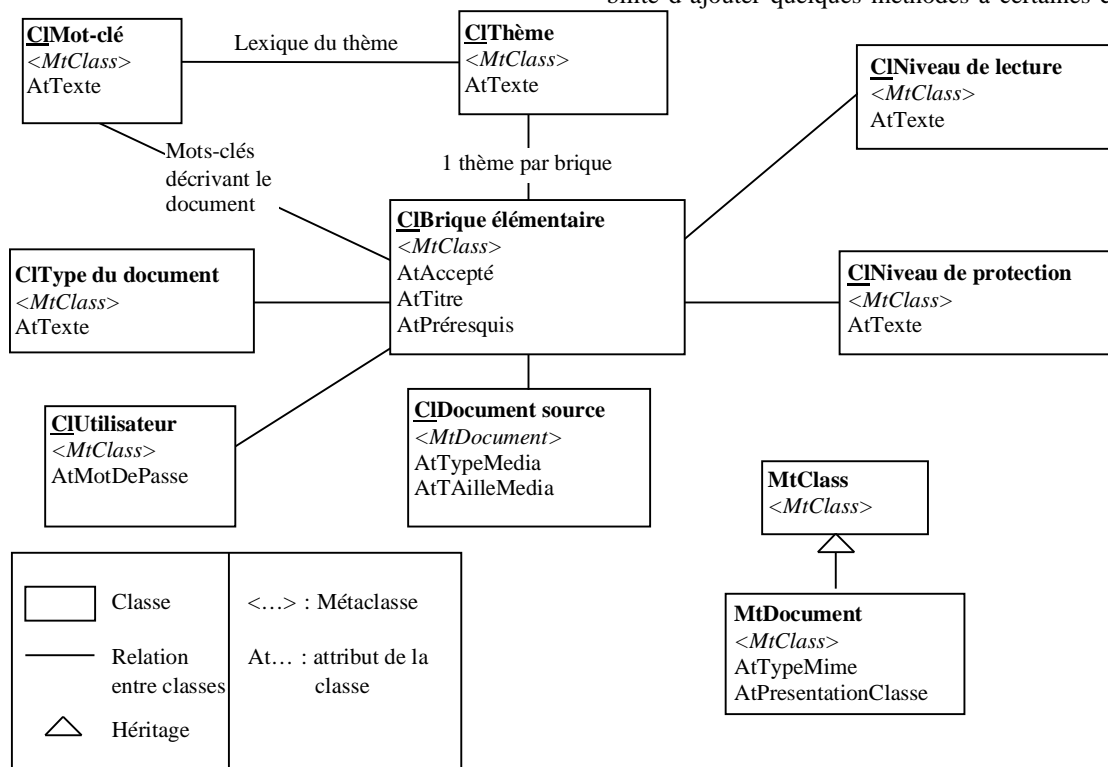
suffit d'ajouter quelques méthodes à certaines c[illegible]

ClMot-clé
<MtClass>
AtTexte

Lexique du thème

ClThème
<MtClass>
AtTexte

ClNiveau de lecture
<MtClass>
AtTexte

Mots-clés décrivant le document

1 thème par brique

ClBrique élémentaire
<MtClass>
AtAccepté
AtTitre
AtPréresquis

ClType du document
<MtClass>
AtTexte

ClNiveau de protection
<MtClass>
AtTexte

ClUtilisateur
<MtClass>
AtMotDePasse

ClDocument source
<MtDocument>
AtTypeMedia
AtTAilleMedia

MtClass
<MtClass>

MtDocument
<MtClass>
AtTypeMime
AtPresentationClasse

Classe
Relation entre classes
Héritage
<…> : Métaclasse
At… : attribut de la classe